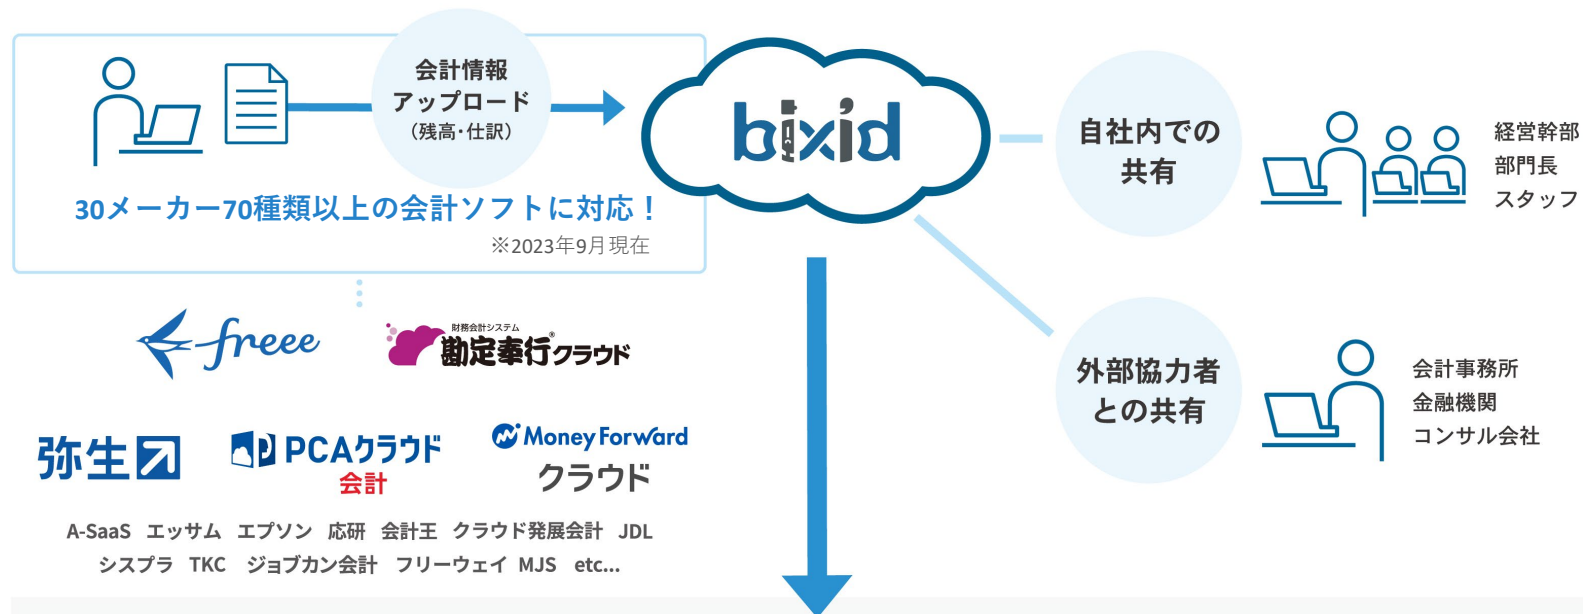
会計情報
アップロード
（残高・仕訳）

bixid

30メーカー70種類以上の会計ソフトに対応！
※2023年9月現在

freee

財務会計システム
勘定奉行クラウド

弥生

PCAクラウド
会計

Money Forward
クラウド

A-SaaS　エッサム　エプソン　応研　会計王　クラウド発展会計　JDL
シスプラ　TKC　ジョブカン会計　フリーウェイ　MJS　etc...

自社内での
共有

経営幹部
部門長
スタッフ

外部協力者
との共有

会計事務所
金融機関
コンサル会社